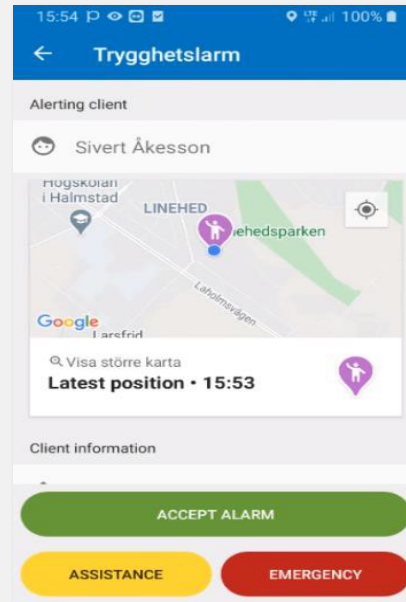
15:54 P 100%

← Trygghetslarm

Alerting client

Sivert Åkesson

Högskolan i Halmstad

LINEHED

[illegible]ehedsparken

Laholmsvägen

Google

Larsfrid

Visa större karta

Latest position • 15:53

Client information

ACCEPT ALARM

ASSISTANCE

EMERGENCY